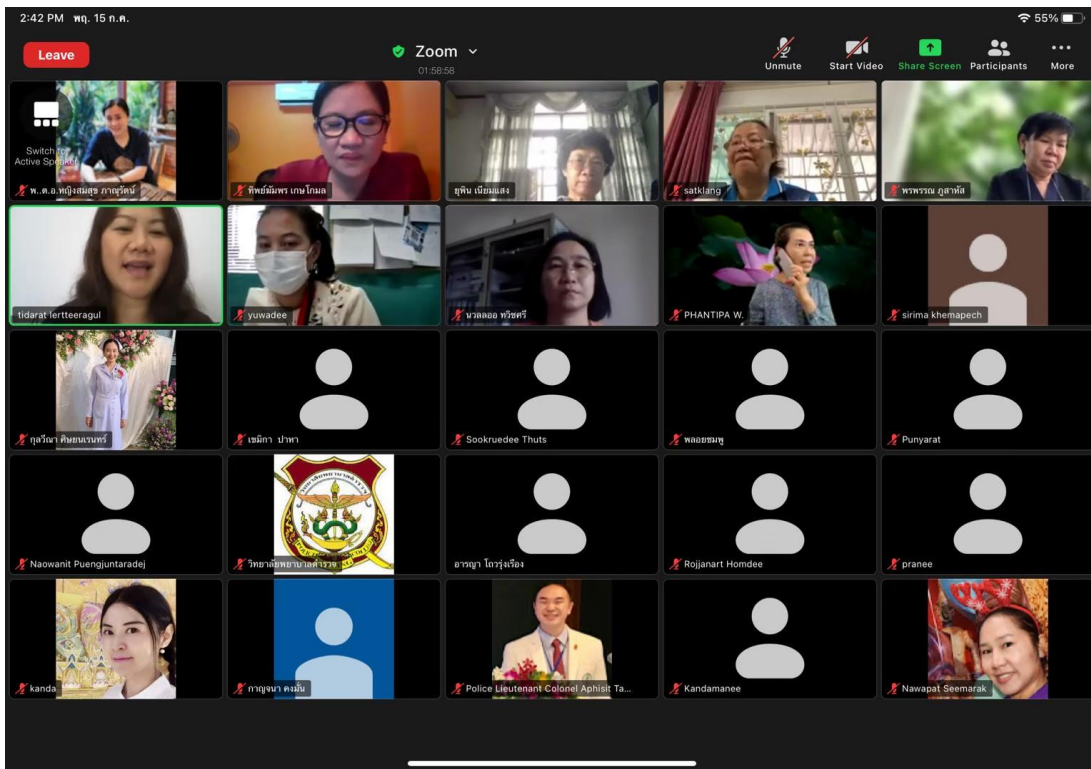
2:42 PM พฤ. 15 ก.ค.

55%

Leave

Zoom

01:58:58

Unmute

Start Video

Share Screen

Participants

More

Switch to Active Speaker

พ.ต.อ.หญิงสมสุข ภาณุรัตน์

ทิพย์มัมพร เกษโกมล

ยุพิน เนียมแสง

satklang

พรพรรณ ภูสาหัส

tidarat lertteeragul

yuwadee

นวลละออ ทวีชศรี

PHANTIPA W.

sirima khemapech

กุลวีณา ศิษยนเรนทร์

เขมิกา ปาหา

Sookruedee Thuts

พลอยชมพู

Punyarat

Naowanit Puengjuntaradej

วิทยาลัยพยาบาลตำรวจ

อารญา โถวรุ่งเรือง

Rojjanart Homdee

pranee

kanda

กาญจนา คงมั่น

Police Lieutenant Colonel Aphisit Ta...

Kandamanee

Nawapat Seemarak